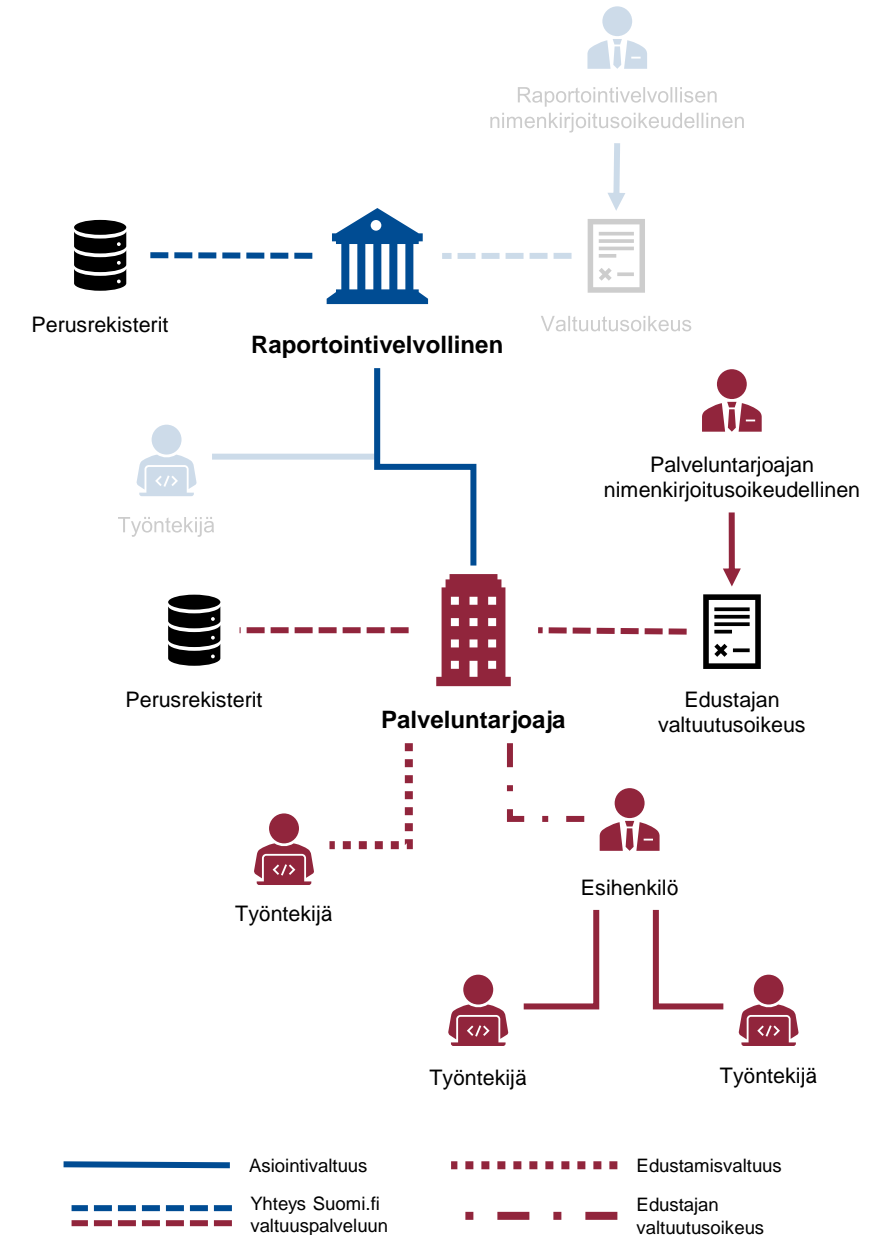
Raportointivelvollisen nimenkirjoitusoikeudellinen

Perusrekisterit

Raportointivelvollinen

Valtuutusoikeus

Työntekijä

Palveluntarjoajan nimenkirjoitusoikeudellinen

Perusrekisterit

Palveluntarjoaja

Edustajan valtuutusoikeus

Työntekijä

Esihenkilö

Työntekijä

Työntekijä

Asiointivaltuus

Edustamisvaltuus

Yhteys Suomi.fi valtuuspalveluun

Edustajan valtuutusoikeus